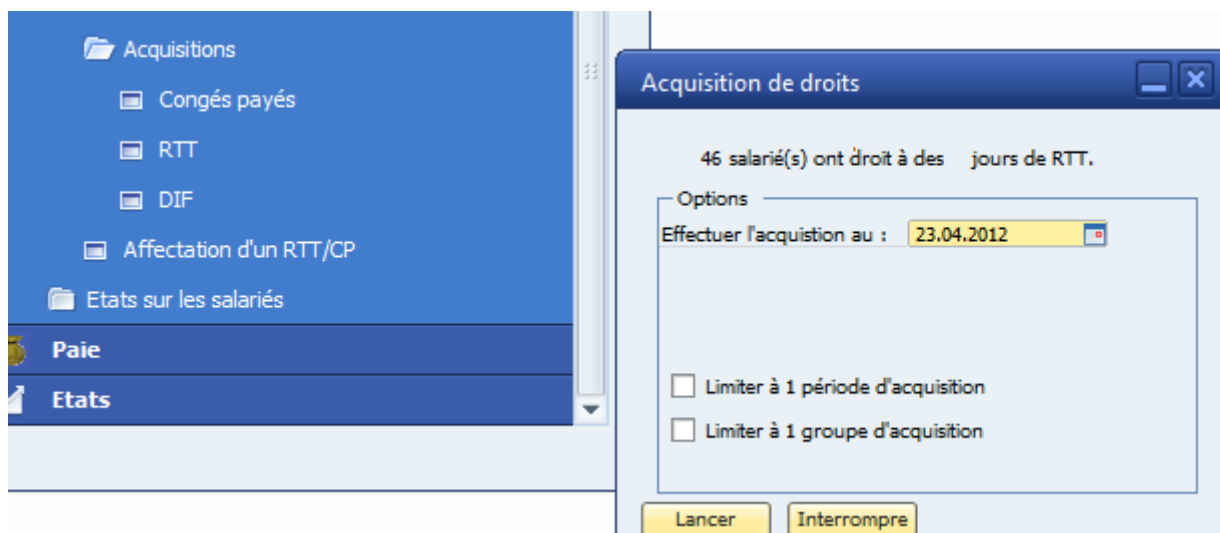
Acquisitions

Congés payés

RTT

DIF

Affectation d'un RTT/CP

Etats sur les salariés

Paie

Etats

Acquisition de droits

46 salarié(s) ont droit à des jours de RTT.

Options

Effectuer l'acquistion au : 23.04.2012

Limiter à 1 période d'acquisition

Limiter à 1 groupe d'acquisition

Lancer

Interrompre